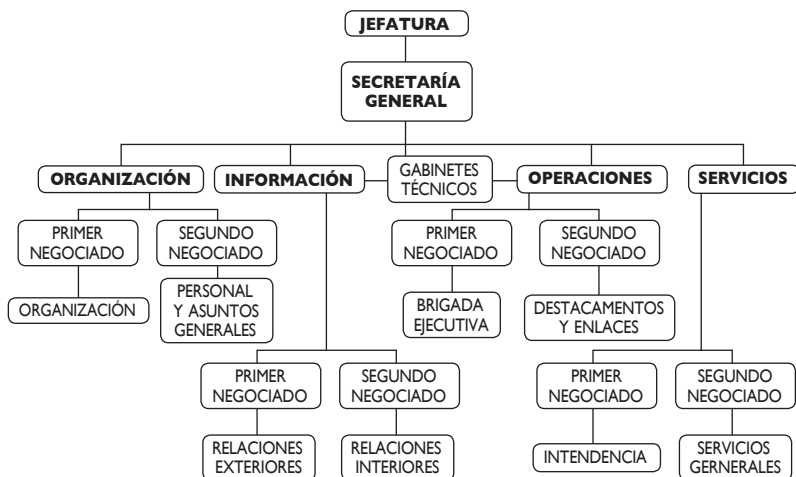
JEFATURA

SECRETARÍA GENERAL

ORGANIZACIÓN

INFORMACIÓN

GABINETES TÉCNICOS

OPERACIONES

SERVICIOS

PRIMER NEGOCIADO

SEGUNDO NEGOCIADO

ORGANIZACIÓN

PERSONAL Y ASUNTOS GENERALES

PRIMER NEGOCIADO

SEGUNDO NEGOCIADO

BRIGADA EJECUTIVA

DESTACAMENTOS Y ENLACES

PRIMER NEGOCIADO

SEGUNDO NEGOCIADO

RELACIONES EXTERIORES

RELACIONES INTERIORES

PRIMER NEGOCIADO

SEGUNDO NEGOCIADO

INTENDENCIA

SERVICIOS GERNERALES